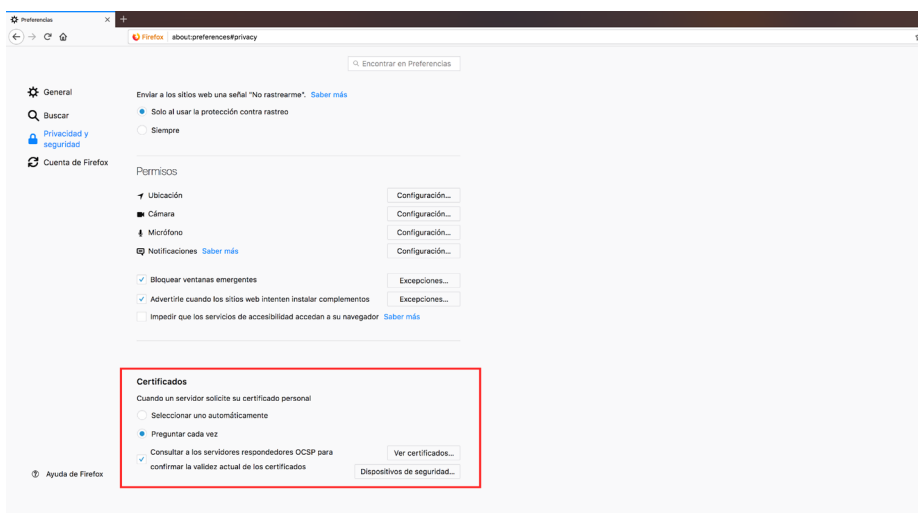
Preferencias ×
+
Firefox about:preferences#privacy

Encontrar en Preferencias

General
Buscar
Privacidad y seguridad
Cuenta de Firefox

Enviar a los sitios web una señal "No rastrearme". Saber más
Solo al usar la protección contra rastreo
Siempre

Permisos

Ubicación Configuración...
Cámara Configuración...
Micrófono Configuración...
Notificaciones Saber más Configuración...

Bloquear ventanas emergentes Excepciones...
Advertirle cuando los sitios web intenten instalar complementos Excepciones...
Impedir que los servicios de accesibilidad accedan a su navegador Saber más

Certificados
Cuando un servidor solicite su certificado personal
Seleccionar uno automáticamente
Preguntar cada vez
Consultar a los servidores respondedores OCSP para confirmar la validez actual de los certificados
Ver certificados...
Dispositivos de seguridad...

Ayuda de Firefox